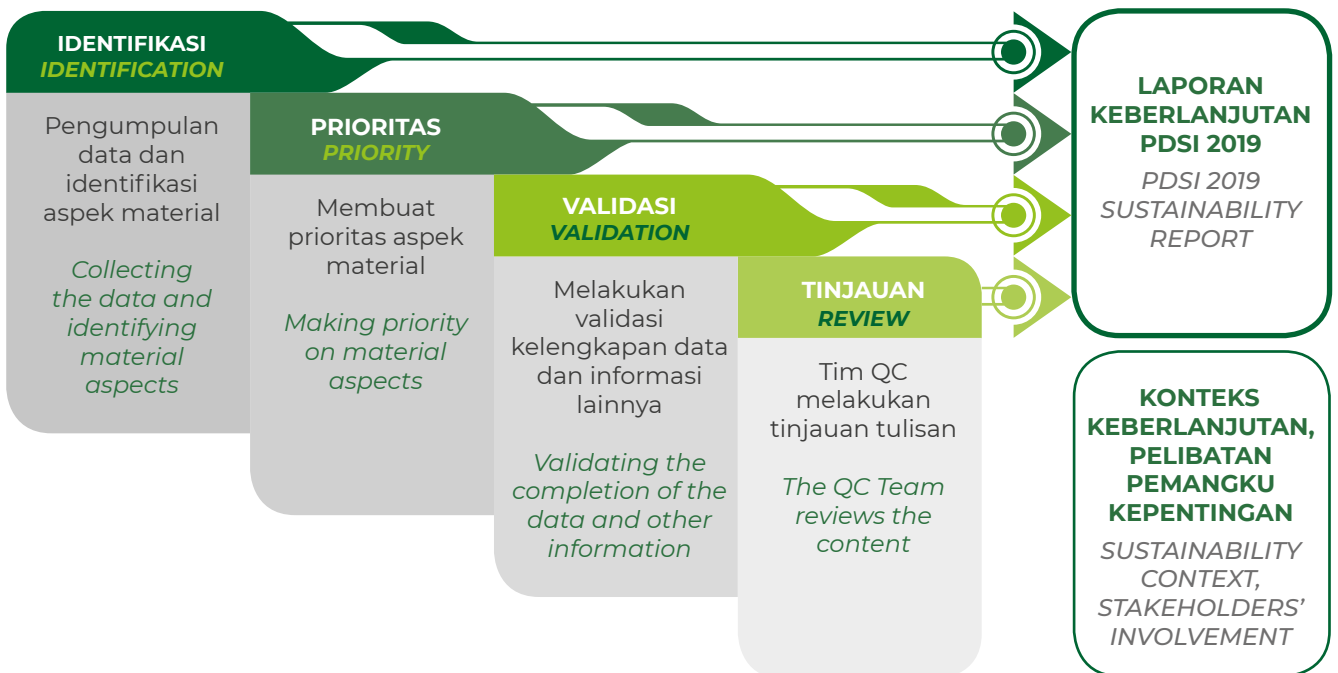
IDENTIFIKASI
IDENTIFICATION

Pengumpulan data dan identifikasi aspek material

Collecting the data and identifying material aspects

PRIORITAS
PRIORITY

Membuat prioritas aspek material

Making priority on material aspects

VALIDASI
VALIDATION

Melakukan validasi kelengkapan data dan informasi lainnya

Validating the completion of the data and other information

TINJAUAN
REVIEW

Tim QC melakukan tinjauan tulisan

The QC Team reviews the content

LAPORAN KEBERLANJUTAN PDSI 2019
PDSI 2019 SUSTAINABILITY REPORT

KONTEKS KEBERLANJUTAN, PELIBATAN PEMANGKU KEPENTINGAN
SUSTAINABILITY CONTEXT, STAKEHOLDERS' INVOLVEMENT